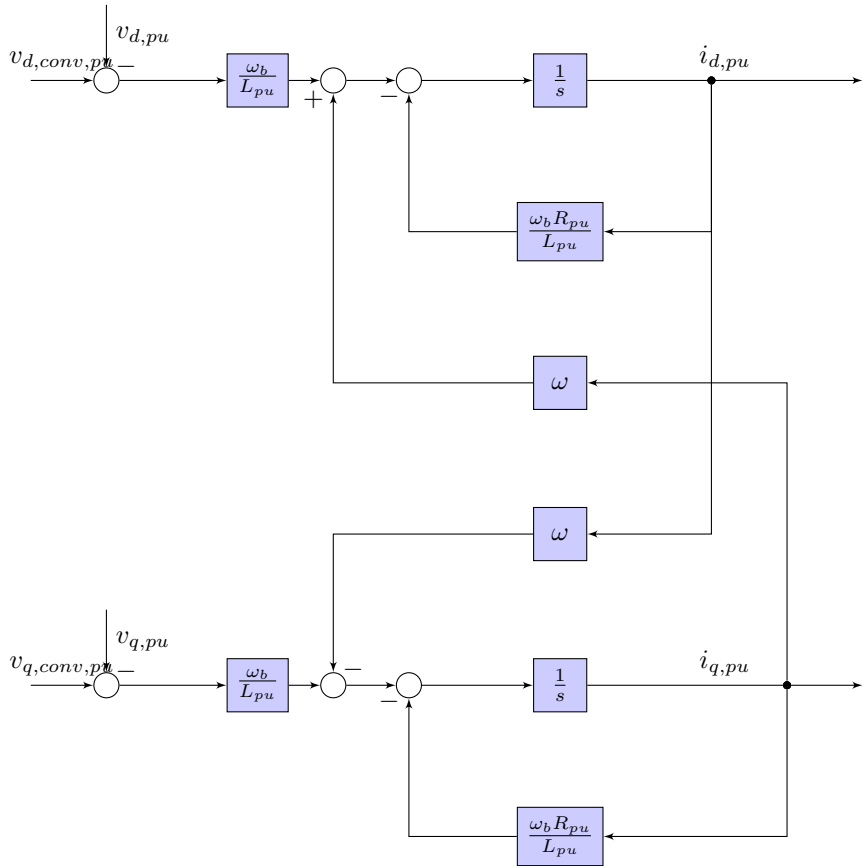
$v_{d,pu}$
$v_{d,conv,pu}$
$-$
$\frac{\omega_b}{L_{pu}}$
$+$
$-$
$\frac{1}{s}$
$i_{d,pu}$
$\frac{\omega_b R_{pu}}{L_{pu}}$
$\omega$
$\omega$
$v_{q,pu}$
$v_{q,conv,pu}$
$-$
$\frac{\omega_b}{L_{pu}}$
$-$
$-$
$\frac{1}{s}$
$i_{q,pu}$
$\frac{\omega_b R_{pu}}{L_{pu}}$